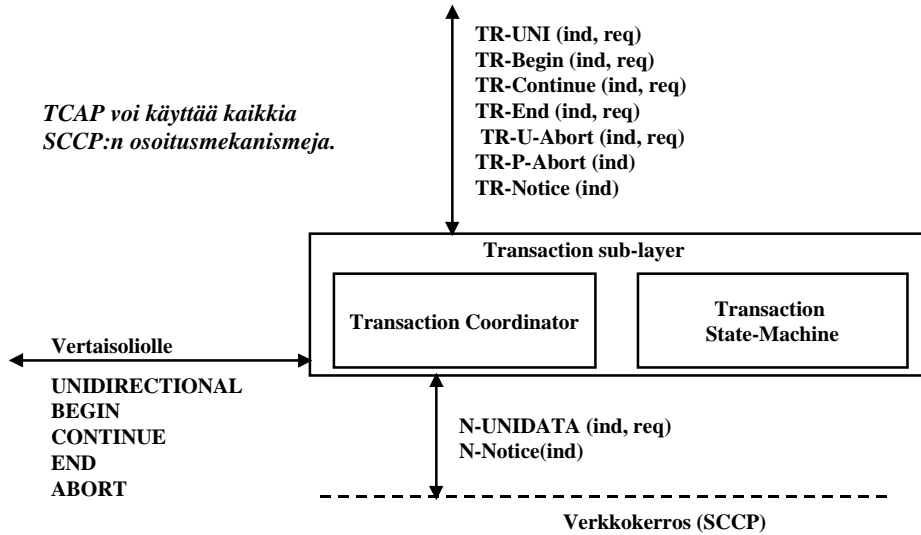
TR-UNI (ind, req)
TR-Begin (ind, req)
TR-Continue (ind, req)
TR-End (ind, req)
TR-U-Abort (ind, req)
TR-P-Abort (ind)
TR-Notice (ind)

TCAP voi käyttää kaikkia SCCP:n osoitusmekanismeja.

Transaction sub-layer

Transaction Coordinator

Transaction State-Machine

Vertaisoliolle

UNIDIRECTIONAL
BEGIN
CONTINUE
END
ABORT

N-UNIDATA (ind, req)
N-Notice(ind)

Verkkokerros (SCCP)